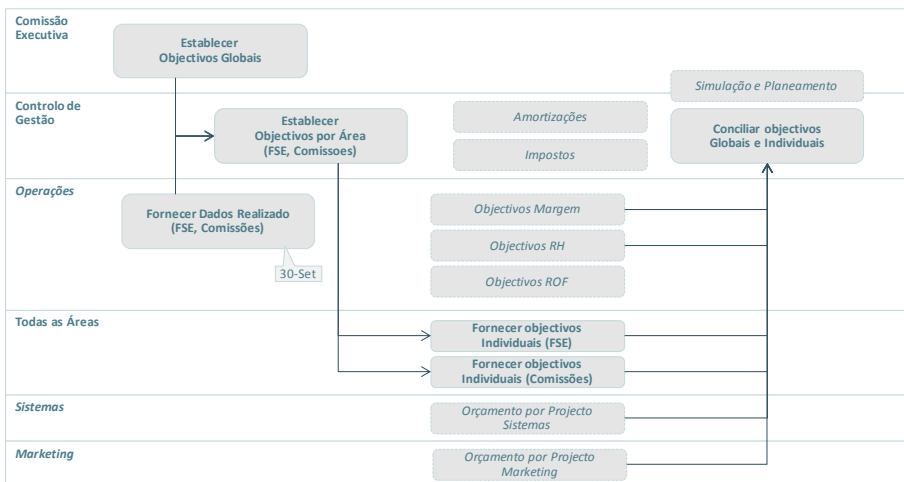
Comissão Executiva

Establecer Objectivos Globais

Controlo de Gestão

Establecer Objectivos por Área (FSE, Comissoes)

Amortizações

Impostos

Simulação e Planeamento

Conciliar objectivos Globais e Individuais

Operações

Fornecer Dados Realizado (FSE, Comissões)

30-Set

Objectivos Margem

Objectivos RH

Objectivos ROF

Todas as Áreas

Fornecer objectivos Individuais (FSE)

Fornecer objectivos Individuais (Comissões)

Sistemas

Orçamento por Projecto Sistemas

Marketing

Orçamento por Projecto Marketing